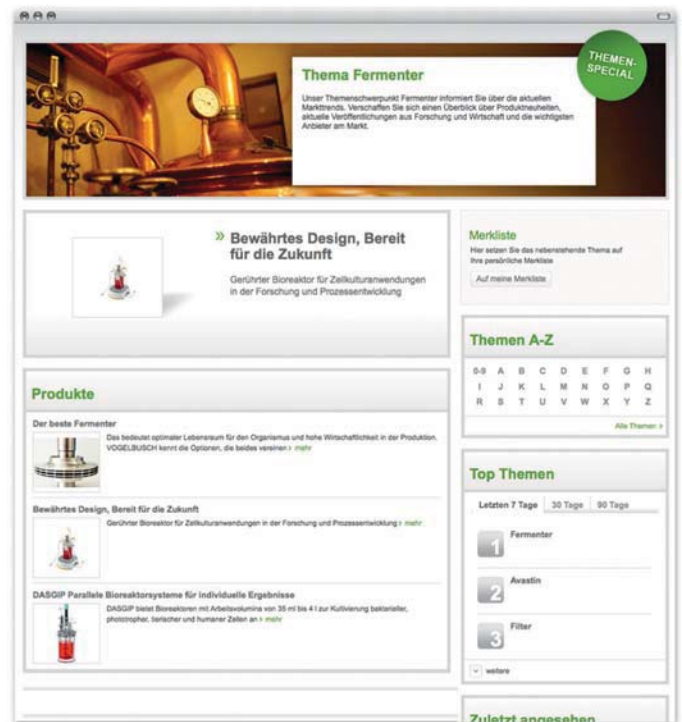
THEMEN-SPECIAL

Thema Fermenter

Unser Themenschwerpunkt Fermenter informiert Sie über die aktuellen Markttrends. Verschaffen Sie sich einen Überblick über Produktneuheiten, aktuelle Veröffentlichungen aus Forschung und Wirtschaft und die wichtigsten Anbieter am Markt.

» Bewährtes Design, Bereit für die Zukunft

Gerührter Bioreaktor für Zellkulturanwendungen in der Forschung und Prozessentwicklung

Produkte

Der beste Fermenter

Das bedeutet optimaler Lebensraum für den Organismus und hohe Wirtschaftlichkeit in der Produktion. VOGELBUSCH kennt die Optionen, die beides vereinen › mehr

Bewährtes Design, Bereit für die Zukunft

Gerührter Bioreaktor für Zellkulturanwendungen in der Forschung und Prozessentwicklung › mehr

DASGIP Parallele Bioreaktorsysteme für individuelle Ergebnisse

DASGIP bietet Bioreaktoren mit Arbeitsvolumina von 35 ml bis 4 l zur Kultivierung bakterieller, phototropher, tierischer und humaner Zellen an › mehr

Merkliste

Hier setzen Sie das nebenstehende Thema auf Ihre persönliche Merkliste

Auf meine Merkliste

Themen A-Z

| 0-9 | A | B | C | D | E | F | G | H |
|---|---|---|---|---|---|---|---|---|
| I | J | K | L | M | N | O | P | Q |
| R | S | T | U | V | W | X | Y | Z |

Alle Themen ›

Top Themen

Letzten 7 Tage | 30 Tage | 90 Tage

1 Fermenter

2 Avastin

3 Filter

weitere

Zuletzt angesehen